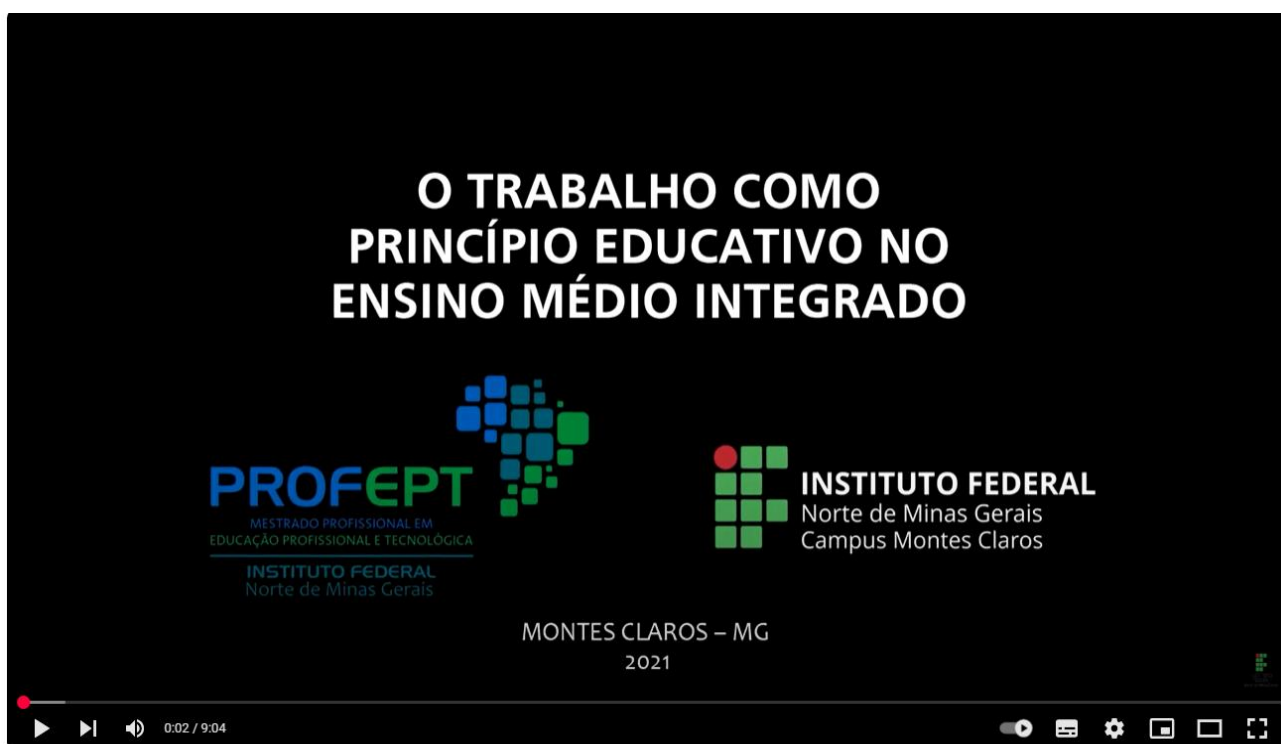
O TRABALHO COMO PRINCÍPIO EDUCATIVO NO ENSINO MÉDIO INTEGRADO

PROFEPT
MESTRADO PROFISSIONAL EM EDUCAÇÃO PROFISSIONAL E TECNOLÓGICA
INSTITUTO FEDERAL
Norte de Minas Gerais

INSTITUTO FEDERAL
Norte de Minas Gerais
Campus Montes Claros

MONTES CLAROS – MG
2021

0:02 / 9:04